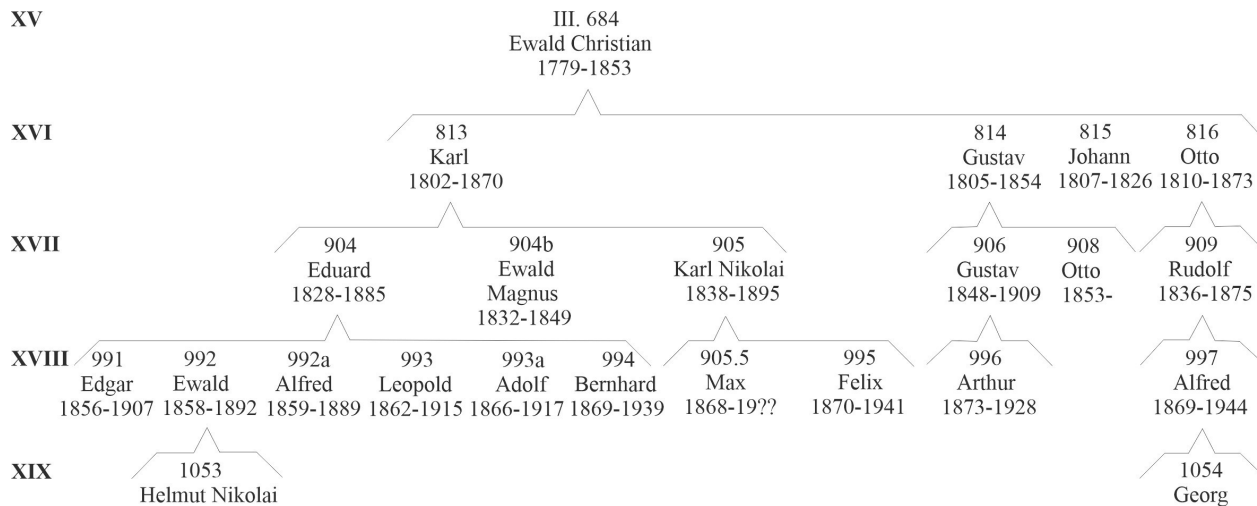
XV

III. 684
Ewald Christian
1779-1853

XVI

813
Karl
1802-1870

814
Gustav
1805-1854

815
Johann
1807-1826

816
Otto
1810-1873

XVII

904
Eduard
1828-1885

904b
Ewald
Magnus
1832-1849

905
Karl Nikolai
1838-1895

906
Gustav
1848-1909

908
Otto
1853-

909
Rudolf
1836-1875

XVIII

991
Edgar
1856-1907

992
Ewald
1858-1892

992a
Alfred
1859-1889

993
Leopold
1862-1915

993a
Adolf
1866-1917

994
Bernhard
1869-1939

905.5
Max
1868-19??

995
Felix
1870-1941

996
Arthur
1873-1928

997
Alfred
1869-1944

XIX

1053
Helmut Nikolai

1054
Georg